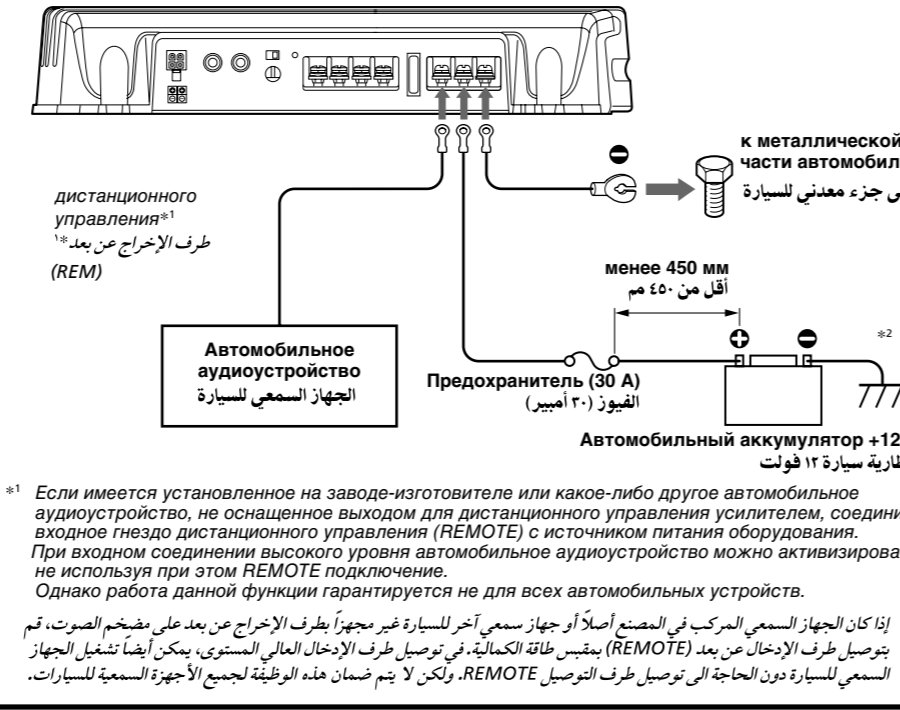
к металлической
части автомобил
ى جزء معدني للسيارة

дистанционного
управления*$^1$
طرف الإخراج عن بعد*$^1$
(REM)

менее 450 мм
أقل من ٤٥٠ مم

*$^2$

Автомобильное
аудиоустройство
الجهاز السمعي للسيارة

Предохранитель (30 A)
الفيوز (٣٠ أمبير)

Автомобильный аккумулятор +12
طارية سيارة ١٢ فولت

*$^1$ Если имеется установленное на заводе-изготовителе или какое-либо другое автомобильное аудиоустройство, не оснащенное выходом для дистанционного управления усилителем, соедини входное гнездо дистанционного управления (REMOTE) с источником питания оборудования.
При входном соединении высокого уровня автомобильное аудиоустройство можно активизирова не используя при этом REMOTE подключение.
Однако работа данной функции гарантируется не для всех автомобильных устройств.

إذا كان الجهاز السمعي المركب في المصنع أصلاً أو جهاز سمعي آخر للسيارة غير مجهزاً بطرف الإخراج عن بعد على مضخم الصوت، قم بتوصيل طرف الإدخال عن بعد (REMOTE) بمقبس طاقة الكمالية. في توصيل طرف الإدخال العالي المستوى، يمكن أيضاً تشغيل الجهاز السمعي للسيارة دون الحاجة الى توصيل طرف التوصيل REMOTE. ولكن لا يتم ضمان هذه الوظيفة لجميع الأجهزة السمعية للسيارات.